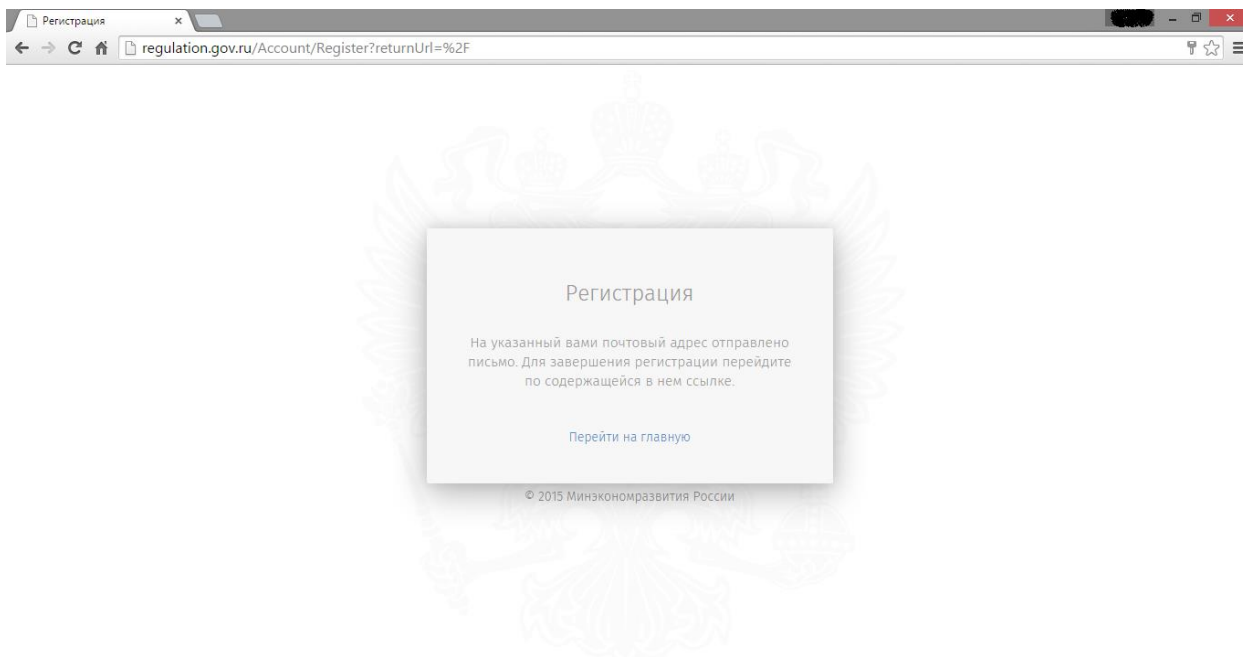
Регистрация ×

regulation.gov.ru/Account/Register?returnUrl=%2F

Регистрация

На указанный вами почтовый адрес отправлено письмо. Для завершения регистрации перейдите по содержащейся в нем ссылке.

Перейти на главную

© 2015 Минэкономразвития России